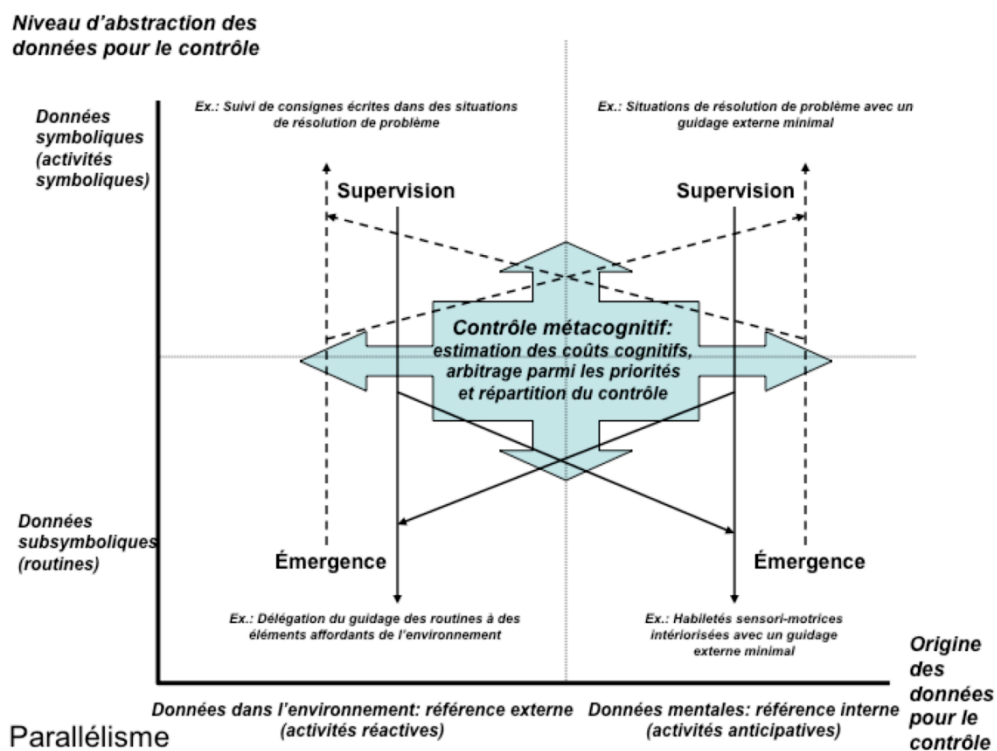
Niveau d'abstraction des données pour le contrôle

Données symboliques (activités symboliques)

Ex.: Suivi de consignes écrites dans des situations de résolution de problème

Ex.: Situations de résolution de problème avec un guidage externe minimal

Supervision

Supervision

Contrôle métacognitif: estimation des coûts cognitifs, arbitrage parmi les priorités et répartition du contrôle

Données subsymboliques (routines)

Émergence

Émergence

Ex.: Délégation du guidage des routines à des éléments affordants de l'environnement

Ex.: Habiletés sensori-motrices intériorisées avec un guidage externe minimal

Origine des données pour le contrôle

Données dans l'environnement: référence externe (activités réactives)

Données mentales: référence interne (activités anticipatives)

Parallélisme